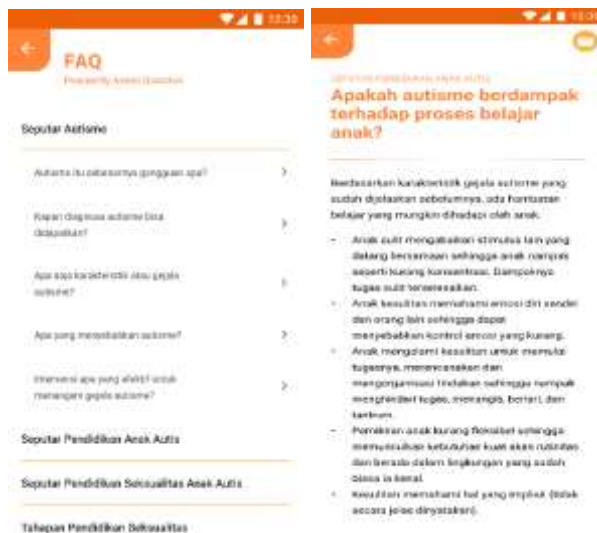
12:30

FAQ

Frequently Asked Question

Seputar Autisme

Autisme itu sebenarnya gangguan apa?

Kapan diagnosa autisme bisa didapatkan?

Apa saja karakteristik atau gejala autisme?

Apa yang menyebabkan autisme?

Intervensi apa yang efektif untuk menangani gejala autisme?

Seputar Pendidikan Anak Autis

Seputar Pendidikan Seksualitas Anak Autis

Tahapan Pendidikan Seksualitas

12:30

SEPUTAR PENDIDIKAN ANAK AUTIS

Apakah autisme berdampak terhadap proses belajar anak?

Berdasarkan karakteristik gejala autisme yang sudah dijelaskan sebelumnya, ada hambatan belajar yang mungkin dihadapi oleh anak.

- Anak sulit mengabaikan stimulus lain yang datang bersamaan sehingga anak nampak seperti kurang konsentrasi. Dampaknya tugas sulit terselesaikan.
- Anak kesulitan memahami emosi diri sendiri dan orang lain sehingga dapat menyebabkan kontrol emosi yang kurang.
- Anak mengalami kesulitan untuk memulai tugasnya, merencanakan dan mengorganisasi tindakan sehingga nampak menghindari tugas, menangis, berlari, dan tantrum.
- Pemikiran anak kurang fleksibel sehingga memunculkan kebutuhan kuat akan rutinitas dan berada dalam lingkungan yang sudah biasa ia kenal.
- Kesulitan memahami hal yang implisit (tidak secara jelas dinyatakan).